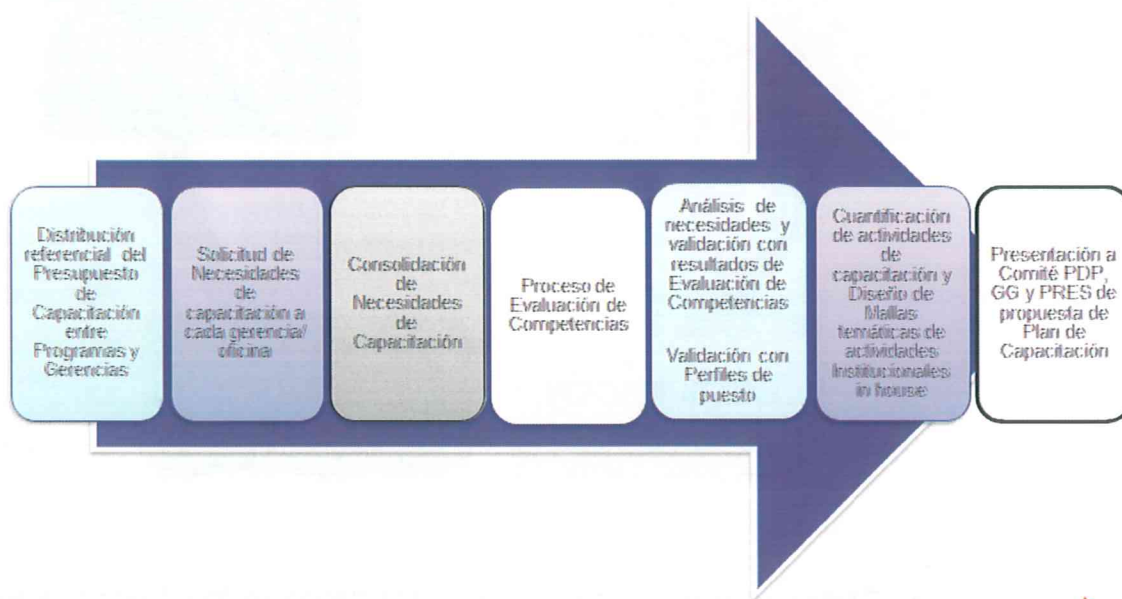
Distribución referencial del Presupuesto de Capacitación entre Programas y Gerencias

Solicitud de Necesidades de capacitación a cada gerencia/ oficina

Consolidación de Necesidades de Capacitación

Proceso de Evaluación de Competencias

Análisis de necesidades y validación con resultados de Evaluación de Competencias

Validación con Perfiles de puesto

Cuantificación de actividades de capacitación y Diseño de Mallas temáticas de actividades Institucionales in house

Presentación a Comité PDP, GG y PRES de propuesta de Plan de Capacitación